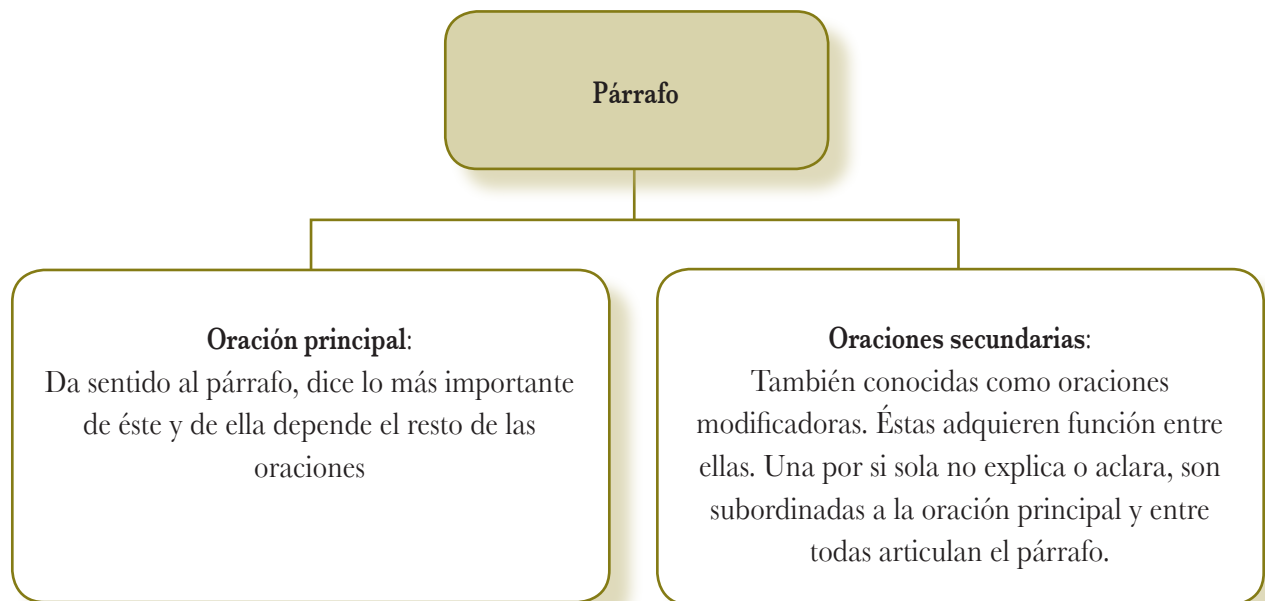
Párrafo

Oración principal:
Da sentido al párrafo, dice lo más importante de éste y de ella depende el resto de las oraciones

Oraciones secundarias:
También conocidas como oraciones modificadoras. Éstas adquieren función entre ellas. Una por si sola no explica o aclara, son subordinadas a la oración principal y entre todas articulan el párrafo.